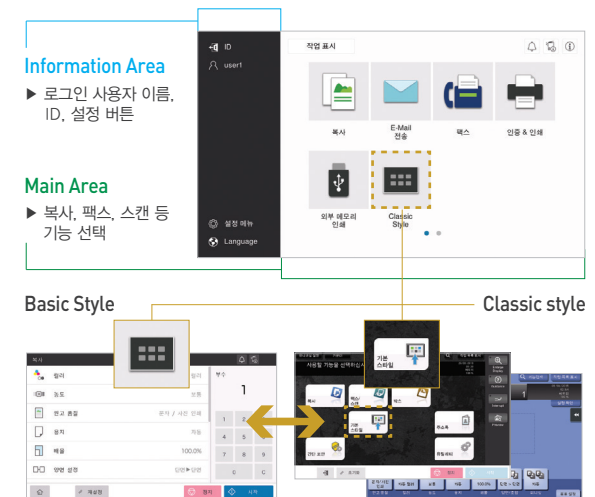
Information Area

▶ 로그인 사용자 이름, ID, 설정 버튼

Main Area

▶ 복사, 팩스, 스캔 등 기능 선택

ID

user1

작업 표시

복사

E-Mail 전송

팩스

인증 & 인쇄

외부 메모리 인쇄

Classic Style

설정 메뉴

Language

Basic Style

Classic style

복사

컬러

농도

원고 종류

용지

배율

100.0%

양면 설정

부수

1

1 2 3

4 5 6

7 8 9

0 C

시작

기본 스타일

복사

팩스

스캔

주소록

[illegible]